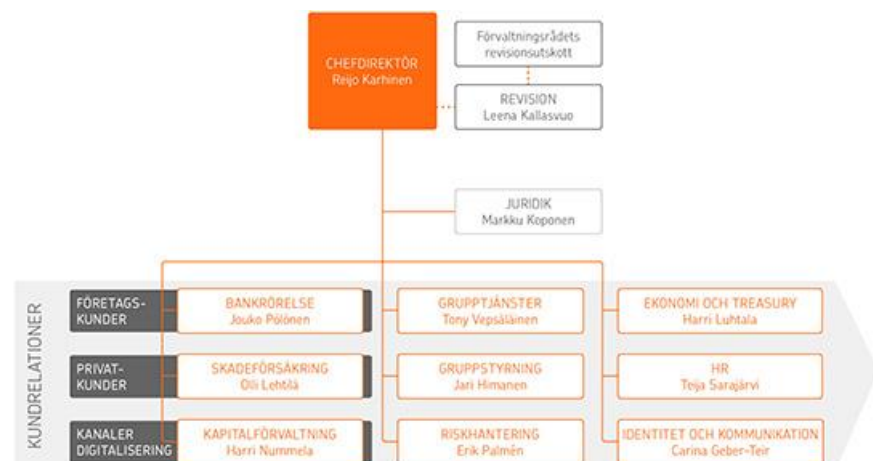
CHEFDIREKTÖR
Reijo Karhinen

Förvaltningsrådets revisionsutskott

REVISION
Leena Kallasvuo

JURIDIK
Markku Koponen

KUNDRELATIONER

FÖRETAGS-KUNDER

BANKRÖRELSE
Jouko Pölönen

GRUPPTJÄNSTER
Tony Vepsäläinen

EKONOMI OCH TREASURY
Harri Luhtala

PRIVAT-KUNDER

SKADEFÖRSÄKRING
Olli Lehtilä

GRUPPSTYRNING
Jari Himanen

HR
Teija Sarajärvi

KANALER
DIGITALISERING

KAPITALFÖRVALTNING
Harri Nummela

RISKHANTERING
Erik Palmén

IDENTITET OCH KOMMUNIKATION
Carina Geber-Teir